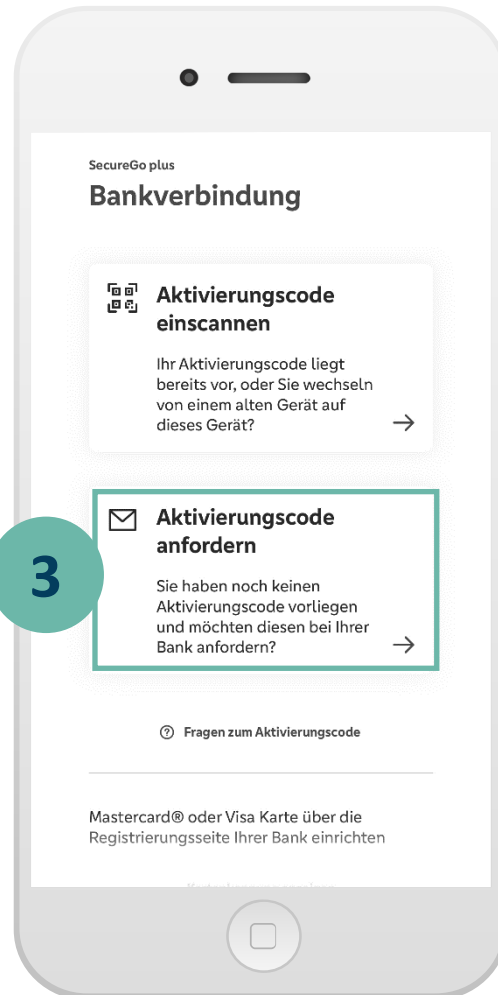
SecureGo plus
Bankverbindung

Aktivierungscode einscannen

Ihr Aktivierungscode liegt bereits vor, oder Sie wechseln von einem alten Gerät auf dieses Gerät?

3

Aktivierungscode anfordern

Sie haben noch keinen Aktivierungscode vorliegen und möchten diesen bei Ihrer Bank anfordern?

Fragen zum Aktivierungscode

Mastercard® oder Visa Karte über die Registrierungsseite Ihrer Bank einrichten

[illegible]